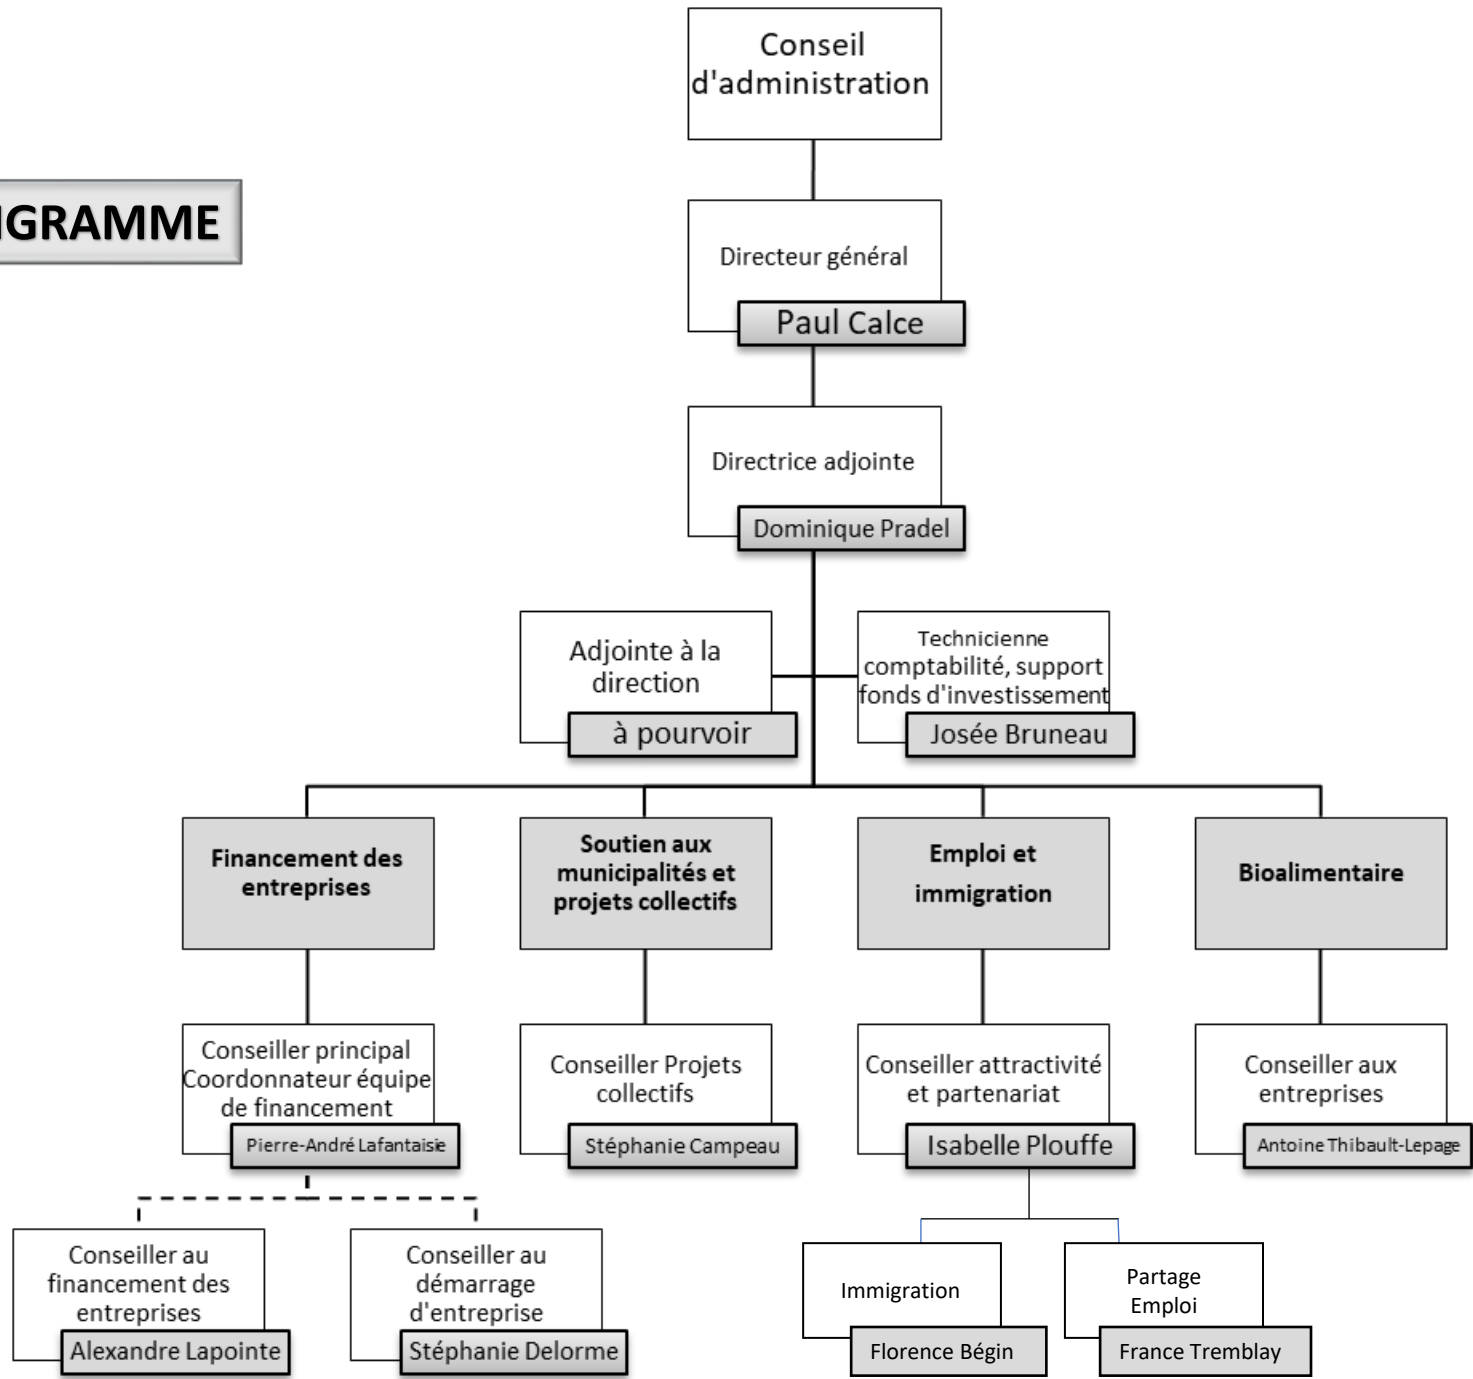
IGRAMME

Conseil d'administration

Directeur général
Paul Calce

Directrice adjointe
Dominique Pradel

Adjointe à la direction
à pourvoir

Technicienne comptabilité, support fonds d'investissement
Josée Bruneau

Financement des entreprises

Soutien aux municipalités et projets collectifs

Emploi et immigration

Bioalimentaire

Conseiller principal Coordonnateur équipe de financement
Pierre-André Lafantaisie

Conseiller Projets collectifs
Stéphanie Campeau

Conseiller attractivité et partenariat
Isabelle Plouffe

Conseiller aux entreprises
Antoine Thibault-Lepage

Conseiller au financement des entreprises
Alexandre Lapointe

Conseiller au démarrage d'entreprise
Stéphanie Delorme

Immigration
Florence Bégin

Partage Emploi
France Tremblay